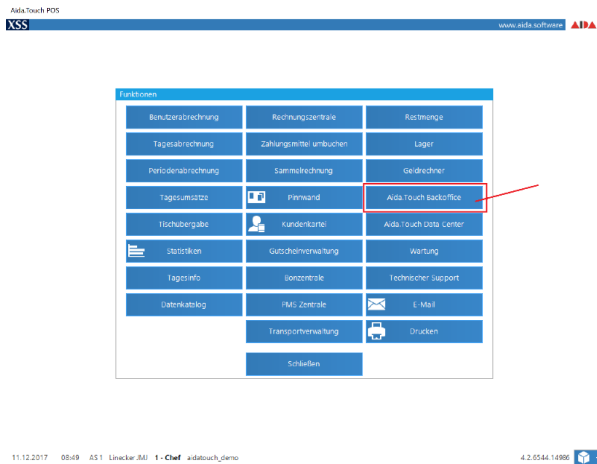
Aida.Touch POS

XSS

www.aida.software AIDA

Funktionen

Benutzerabrechnung

Rechnungszentrale

Restmenge

Tagesabrechnung

Zahlungsmittel umbuchen

Lager

Periodenabrechnung

Sammelrechnung

Geldrechner

Tagesumsätze

Pinnwand

Aida.Touch Backoffice

Tischübergabe

Kundenkartei

Aida.Touch Data Center

Statistiken

Gutscheinverwaltung

Wartung

Tagesinfo

Bonzentrale

Technischer Support

Datenkatalog

PMS-Zentrale

E-Mail

Transportverwaltung

Drucken

Schließen

11.12.2017 08:49 AS 1 Linecker JMJ 1 - Chef aidatouch_demo

4.2.6544.14986